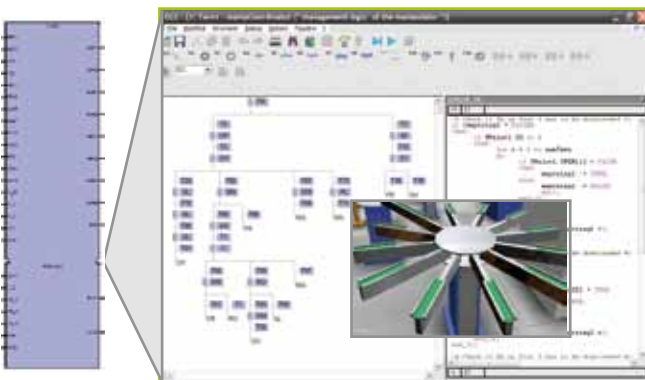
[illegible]

Datei Bearbeiten Ansicht Extras Optionen Fenster ?

// Check if the free Joint 1 has to be determined
IF (Ready) THEN
IF NOT Joint DO = 1
FOR k:= 1 TO numRobs
IF NOT Robot [k] = FALSE
moveJoint := TRUE;
moveJoint := FALSE;
END_IF